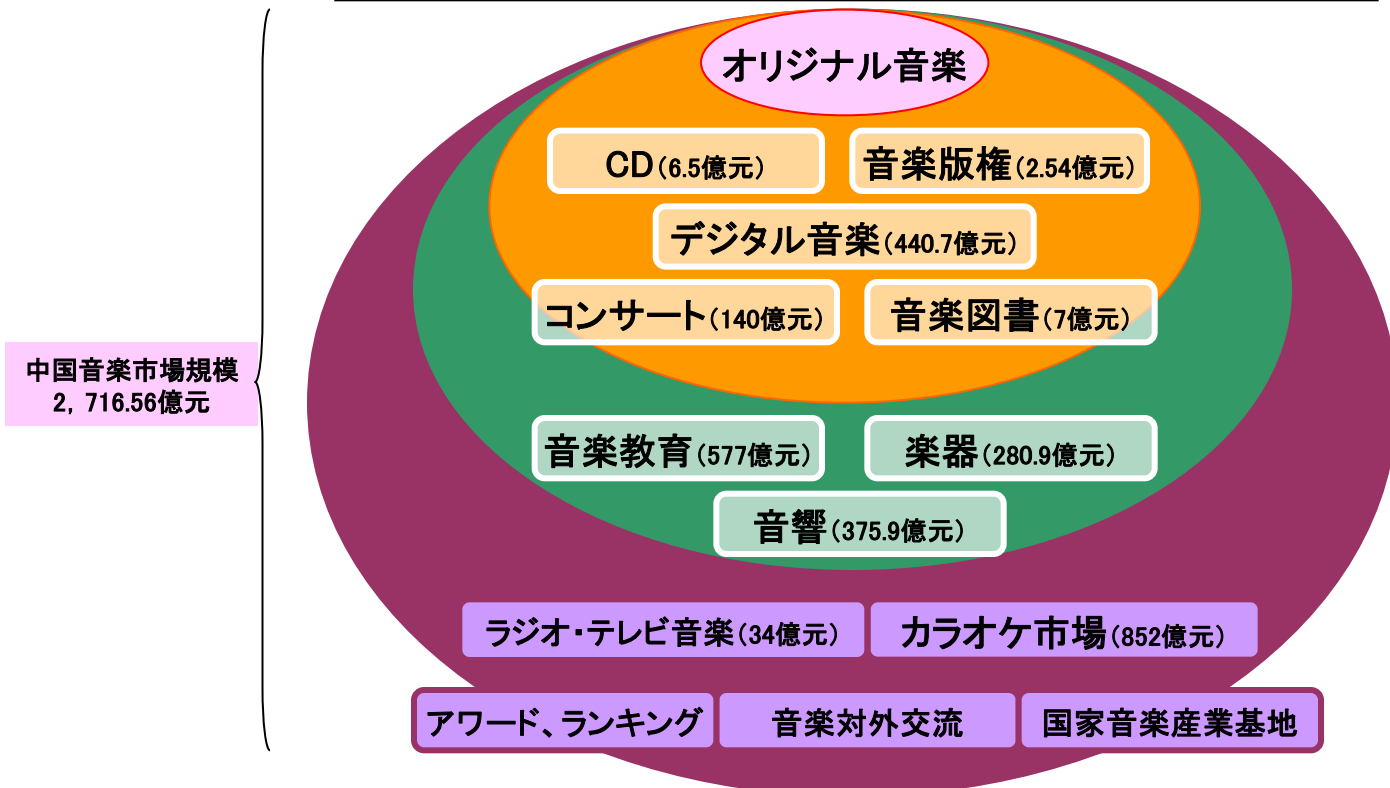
中国音楽市場規模
2，716.56億元

オリジナル音楽

CD（6.5億元）

音楽版権（2.54億元）

デジタル音楽（440.7億元）

コンサート（140億元）

音楽図書（7億元）

音楽教育（577億元）

楽器（280.9億元）

音響（375.9億元）

ラジオ・テレビ音楽（34億元）

カラオケ市場（852億元）

アワード、ランキング

音楽対外交流

国家音楽産業基地